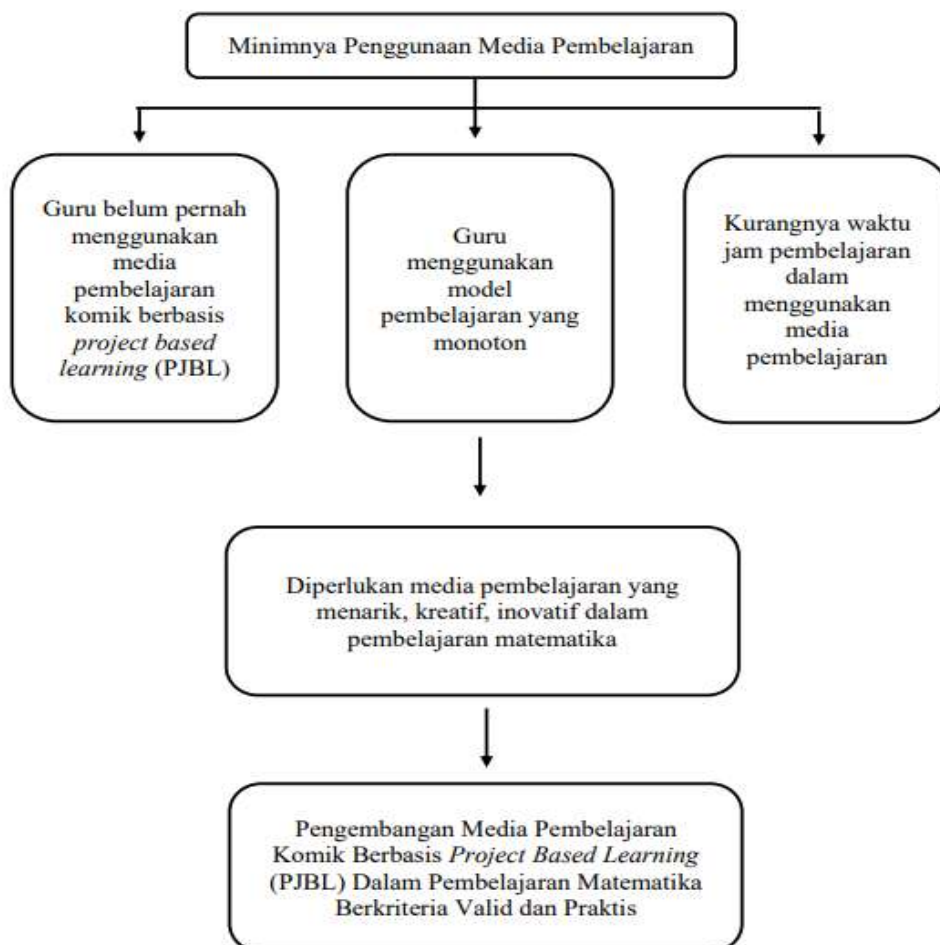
Minimnya Penggunaan Media Pembelajaran

Guru belum pernah menggunakan media pembelajaran komik berbasis *project based learning* (PJBL)

Guru menggunakan model pembelajaran yang monoton

Kurangnya waktu jam pembelajaran dalam menggunakan media pembelajaran

Diperlukan media pembelajaran yang menarik, kreatif, inovatif dalam pembelajaran matematika

Pengembangan Media Pembelajaran Komik Berbasis *Project Based Learning* (PJBL) Dalam Pembelajaran Matematika Berkriteria Valid dan Praktis